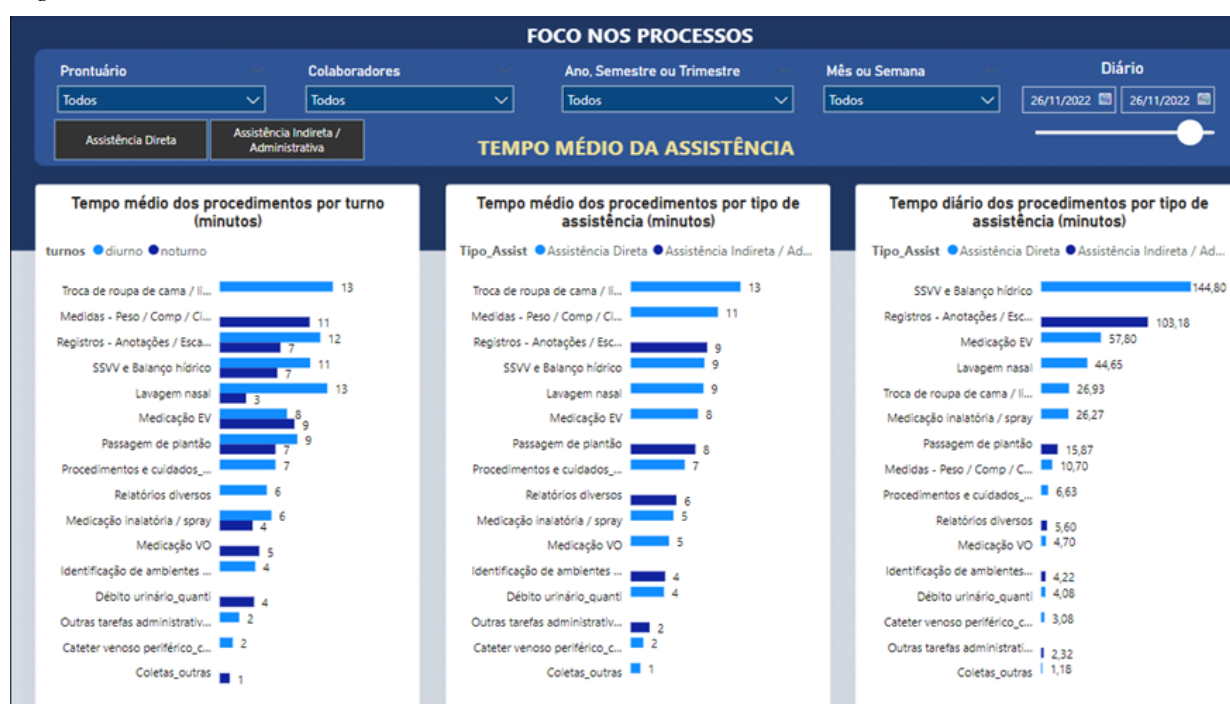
FOCO NOS PROCESSOS

Prontuário
Todos

Colaboradores
Todos

Ano, Semestre ou Trimestre
Todos

Mês ou Semana
Todos

Diário
26/11/2022 26/11/2022

Assistência Direta
Assistência Indireta / Administrativa

TEMPO MÉDIO DA ASSISTÊNCIA

Tempo médio dos procedimentos por turno (minutos)

turnos ● diurno ● noturno

Troca de roupa de cama / li... 13
Medidas - Peso / Comp / Ci... 11
Registros - Anotações / Esca... 12 7
SSVV e Balanço hídrico 11 7
Lavagem nasal 13 3
Medicação EV 8 9
Passagem de plantão 9 7
Procedimentos e cuidados_... 7
Relatórios diversos 6
Medicação inalatória / spray 6 4
Medicação VO 5
Identificação de ambientes ... 4
Débito urinário_quanti 4
Outras tarefas administrativ... 2
Cateter venoso periférico_c... 2
Coletas_outras 1

Tempo médio dos procedimentos por tipo de assistência (minutos)

Tipo_Assist ● Assistência Direta ● Assistência Indireta / Ad...

Troca de roupa de cama / li... 13
Medidas - Peso / Comp / Ci... 11
Registros - Anotações / Esc... 9
SSVV e Balanço hídrico 9
Lavagem nasal 9
Medicação EV 8
Passagem de plantão 8
Procedimentos e cuidados_... 7
Relatórios diversos 6
Medicação inalatória / spray 5
Medicação VO 5
Identificação de ambientes ... 4
Débito urinário_quanti 4
Outras tarefas administrativ... 2
Cateter venoso periférico_c... 2
Coletas_outras 1

Tempo diário dos procedimentos por tipo de assistência (minutos)

Tipo_Assist ● Assistência Direta ● Assistência Indireta / Ad...

SSVV e Balanço hídrico 144,80
Registros - Anotações / Esc... 103,18
Medicação EV 57,80
Lavagem nasal 44,65
Troca de roupa de cama / li... 26,93
Medicação inalatória / spray 26,27
Passagem de plantão 15,87
Medidas - Peso / Comp / C... 10,70
Procedimentos e cuidados_... 6,63
Relatórios diversos 5,60
Medicação VO 4,70
Identificação de ambientes... 4,22
Débito urinário_quanti 4,08
Cateter venoso periférico_c... 3,08
Outras tarefas administrati... 2,32
Coletas_outras 1,18